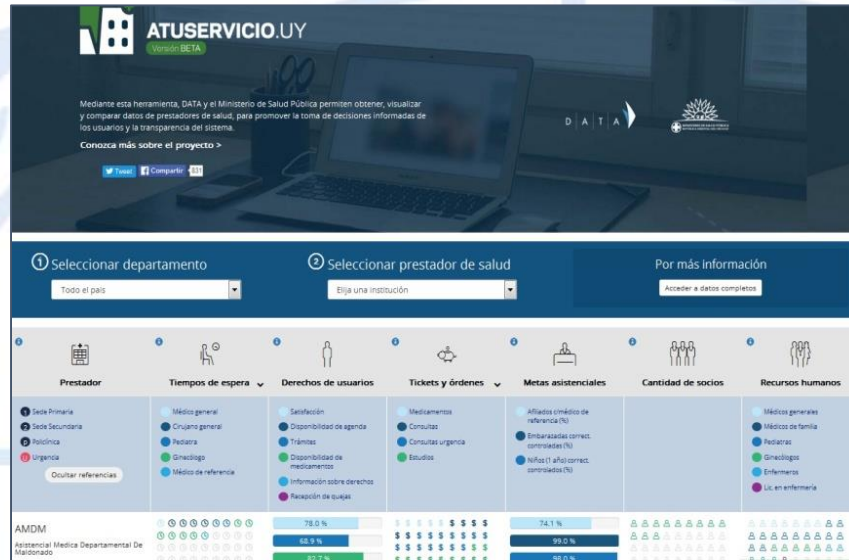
ATUSERVICIO.UY
Versión BETA

Mediante esta herramienta, DATA y el Ministerio de Salud Pública permiten obtener, visualizar y comparar datos de prestadores de salud, para promover la toma de decisiones informadas de los usuarios y la transparencia del sistema.

Conozca más sobre el proyecto >

Tweet Compartir 331

D A T A

① Seleccionar departamento
Todo el país

② Seleccionar prestador de salud
Elija una institución

Por más información
Acceder a datos completos

Prestador
Tiempos de espera
Derechos de usuarios
Tickets y órdenes
Metas asistenciales
Cantidad de socios
Recursos humanos

Sede Primaria
Sede Secundaria
Policlínica
Urgencia
Ocultar referencias

Médico general
Cirujano general
Pediatra
Ginecólogo
Médico de referencia

Satisfacción
Disponibilidad de agenda
Trámites
Disponibilidad de medicamentos
Información sobre derechos
Recepción de quejas

Medicamentos
Consultas
Consultas urgencia
Estudios

Afiliados c/médico de referencia (%)
Embarazadas correct. controladas (%)
Niños (1 año) correct. controlados (%)

Médicos generales
Médicos de familia
Pediatras
Ginecólogos
Enfermeros
Lic. en enfermería

AMDM
Asistencial Medica Departamental De Maldonado

78.0 %
68.9 %
82.7 %

74.1 %
99.0 %
98.0 %